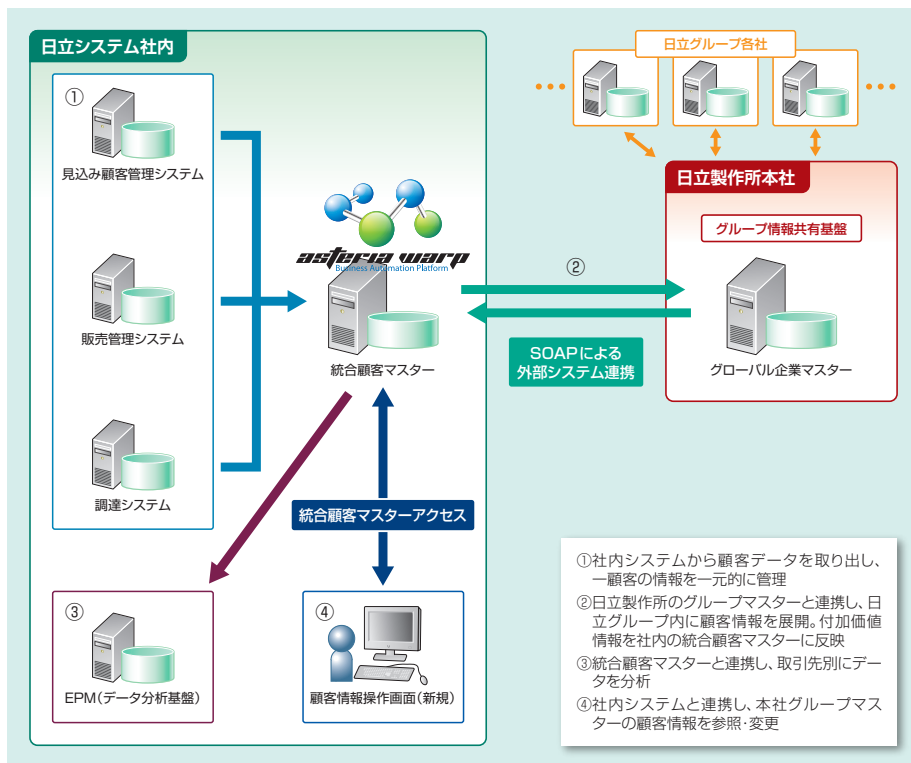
日立システム社内

①

見込み顧客管理システム

販売管理システム

調達システム

asteria warp
Business Automation Platform

統合顧客マスター

統合顧客マスターアクセス

③

EPM(データ分析基盤)

④

顧客情報操作画面(新規)

日立グループ各社

日立製作所本社

グループ情報共有基盤

②

SOAPによる
外部システム連携

グローバル企業マスター

①社内システムから顧客データを取り出し、一顧客の情報を一元的に管理

②日立製作所のグループマスターと連携し、日立グループ内に顧客情報を展開。付加価値情報を社内の統合顧客マスターに反映

③統合顧客マスターと連携し、取引先別にデータを分析

④社内システムと連携し、本社グループマスターの顧客情報を参照・変更